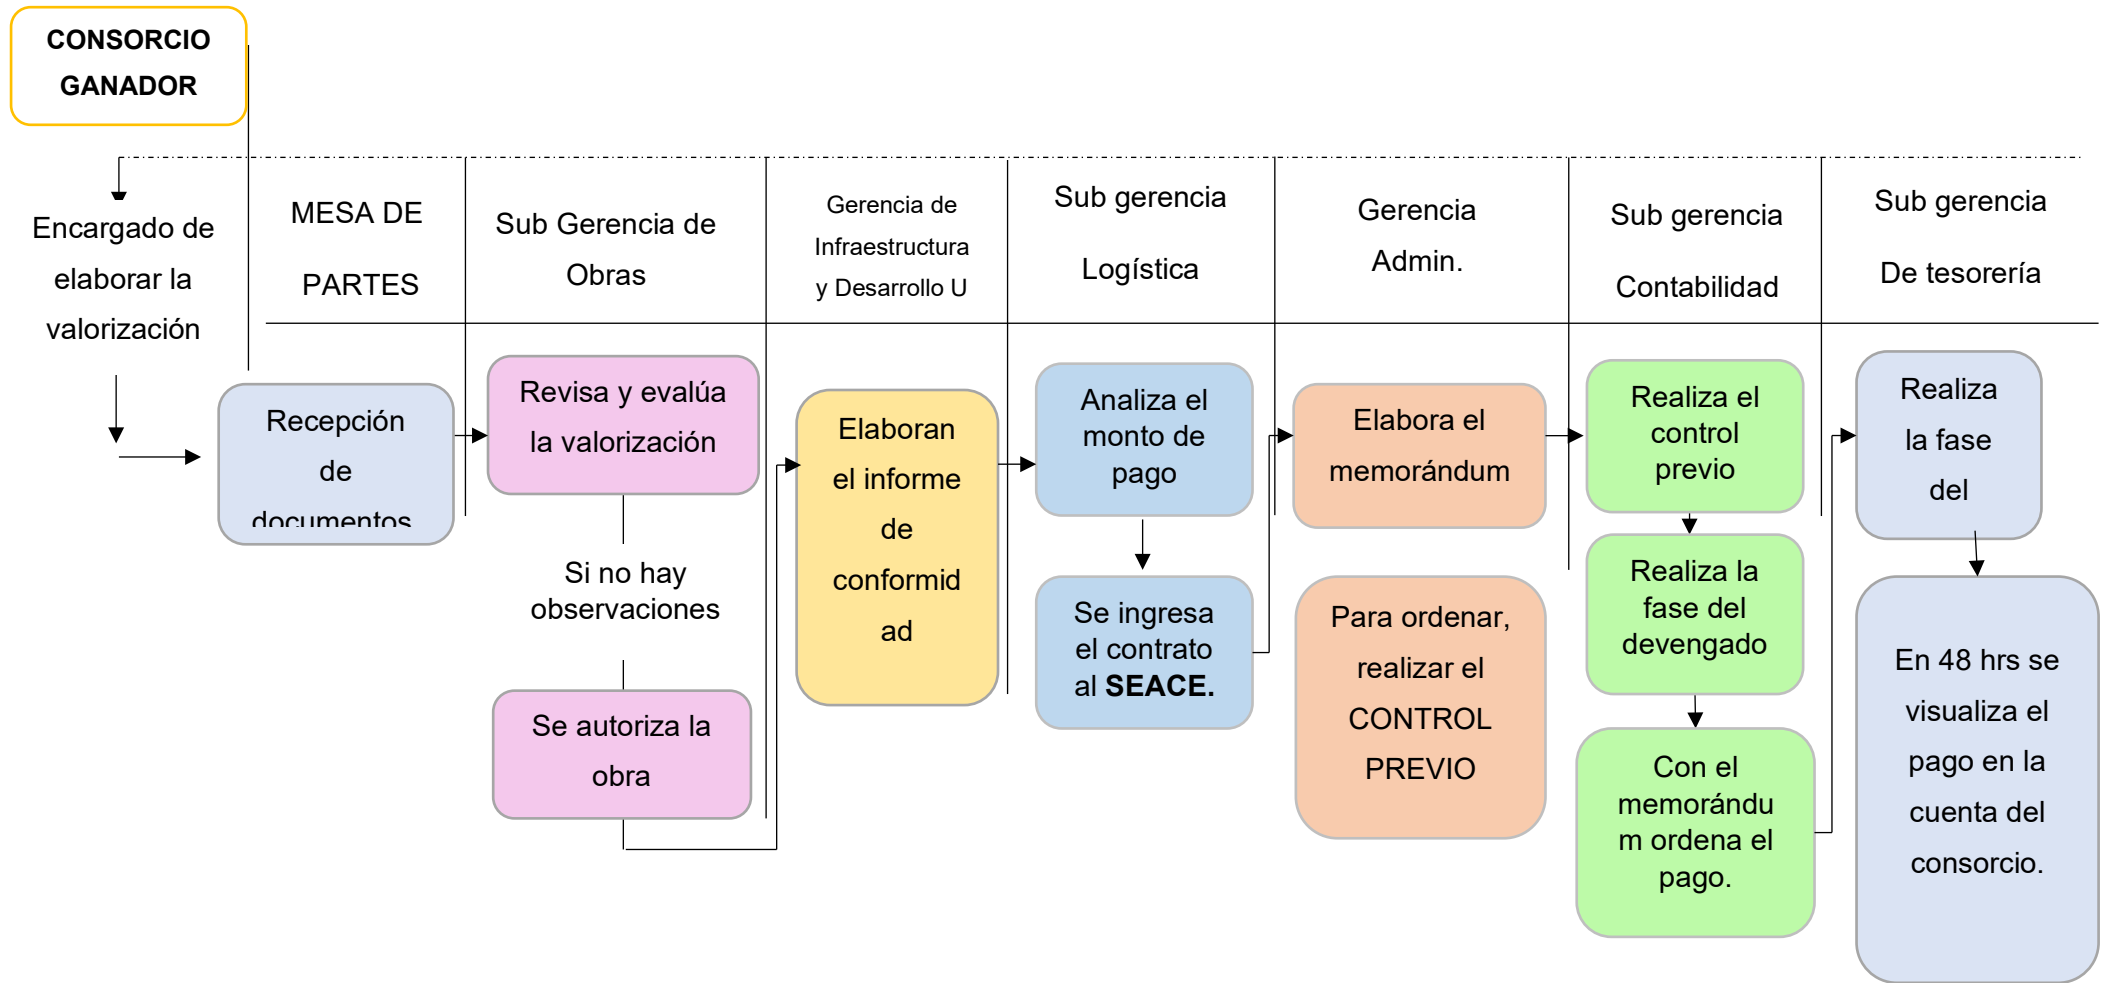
CONSORCIO GANADOR

Encargado de elaborar la valorización

MESA DE PARTES

Sub Gerencia de Obras

Gerencia de Infraestructura y Desarrollo U

Sub gerencia Logística

Gerencia Admin.

Sub gerencia Contabilidad

Sub gerencia De tesorería

Recepción de documentos

Revisa y evalúa la valorización

Si no hay observaciones

Se autoriza la obra

Elaboran el informe de conformidad

Analiza el monto de pago

Se ingresa el contrato al **SEACE.**

Elabora el memorándum

Para ordenar, realizar el CONTROL PREVIO

Realiza el control previo

Realiza la fase del devengado

Con el memorándum ordena el pago.

Realiza la fase del

En 48 hrs se visualiza el pago en la cuenta del consorcio.